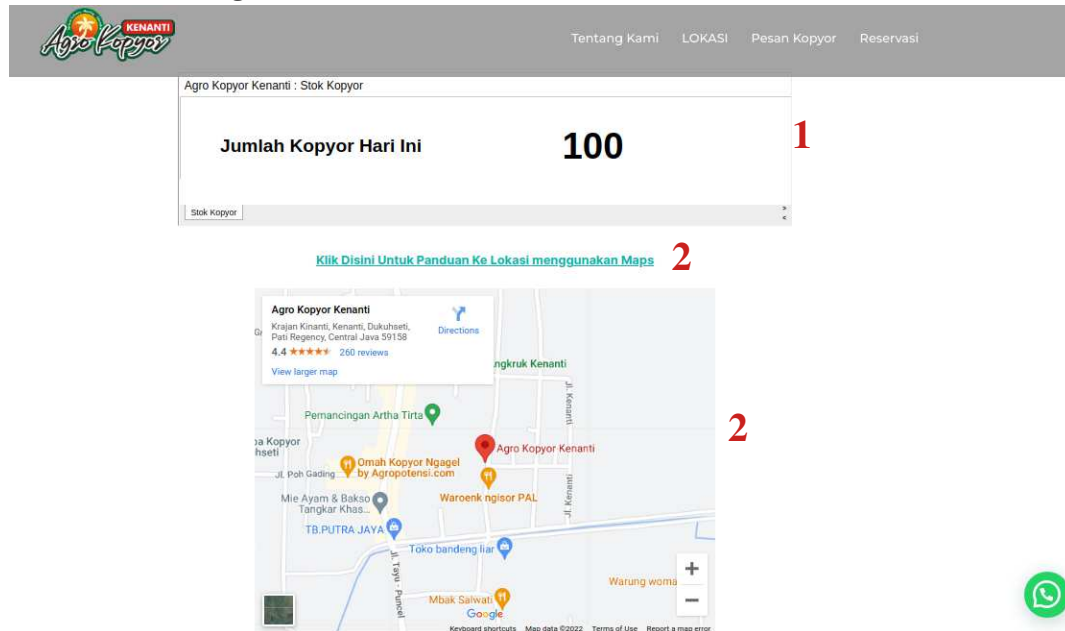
KENANTI
Agro Kopyor

Tentang Kami LOKASI Pesan Kopyor Reservasi

Agro Kopyor Kenanti : Stok Kopyor

Jumlah Kopyor Hari Ini 100

1

Stok Kopyor

Klik Disini Untuk Panduan Ke Lokasi menggunakan Maps 2

Agro Kopyor Kenanti
Krajan Kinanti, Kenanti, Dukuhseti, Pati Regency, Central Java 59158
4.4 ★★★★★ 260 reviews
View larger map
Directions

ngkruk Kenanti
Jl. Kenanti
Pemancingan Artha Tirta
oa Kopyor
hseti
Agro Kopyor Kenanti
Jl. Poh Gading
Omah Kopyor Ngagel by Agropotensi.com
Waroenk ngisor PAL
Mie Ayam & Bakso Tangkar Khas...
TB.PUTRA JAYA
Jl. Kenanti
Toko bandeng liar
Jl. Tayu - Puncel
Warung woma
Mbak Salwati
Google
Keyboard shortcuts Map data ©2022 Terms of Use Report a map error

2